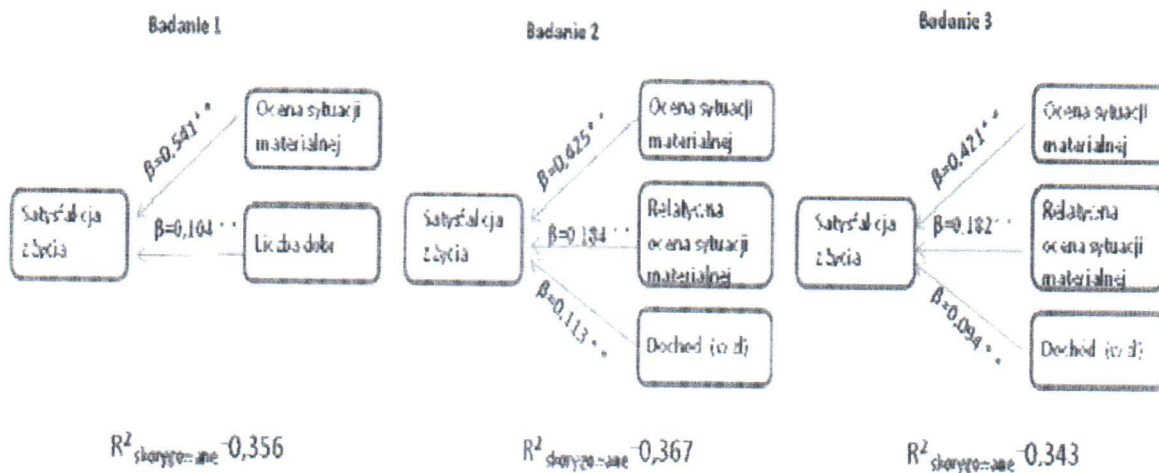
Badanie 1

Satysfakcja z życia

$\beta=0,541^{**}$

Ocena sytuacji materialnej

$\beta=0,104^{**}$

Liczba dóbr

$R^2_{skorygowane}=0,356$

Badanie 2

Satysfakcja z życia

$\beta=0,625^{**}$

Ocena sytuacji materialnej

$\beta=0,184^{**}$

Relatywna ocena sytuacji materialnej

$\beta=0,113^{**}$

Dochód (ω d)

$R^2_{skorygowane}=0,367$

Badanie 3

Satysfakcja z życia

$\beta=0,421^{**}$

Ocena sytuacji materialnej

$\beta=0,182^{**}$

Relatywna ocena sytuacji materialnej

$\beta=0,094^{**}$

Dochód (ω d)

$R^2_{skorygowane}=0,343$